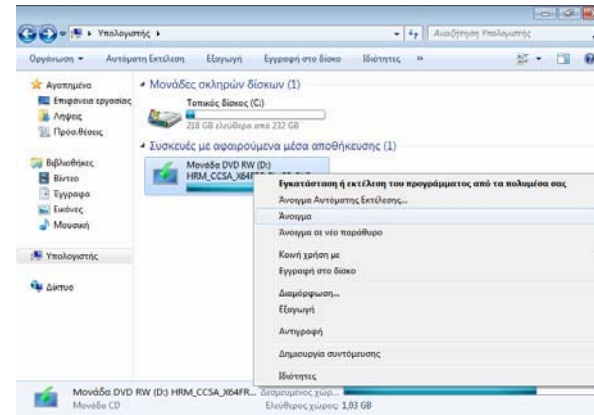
Υπολογιστής ▸

Αναζήτηση Υπολογιστής

Οργάνωση ▾ Αυτόματη Εκτέλεση Εξαγωγή Εγγραφή στο δίσκο Ιδιότητες »

Αγαπημένα
Επιφάνεια εργασίας
Λήψεις
Πρόσφ.θέσεις

Βιβλιοθήκες
Βίντεο
Έγγραφα
Εικόνες
Μουσική

Υπολογιστής

Δίκτυο

Μονάδες σκληρών δίσκων (1)

Τοπικός δίσκος (C:)
218 GB ελεύθερα από 232 GB

Συσκευές με αφαιρούμενα μέσα αποθήκευσης (1)

Μονάδα DVD RW (D:)
HRM_CCSA_X64F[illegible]

Εγκατάσταση ή εκτέλεση του προγράμματος από τα πολυμέσα σας
Άνοιγμα Αυτόματης Εκτέλεσης...
Άνοιγμα
Άνοιγμα σε νέο παράθυρο
Κοινή χρήση με
Εγγραφή στο δίσκο
Διαμόρφωση...
Εξαγωγή
Αντιγραφή
Δημιουργία συντόμευσης
Ιδιότητες

Μονάδα DVD RW (D:) HRM_CCSA_X64FR... Δεσμευμένος χώρ...
Μονάδα CD Ελεύθερος χώρος: 1,03 GB